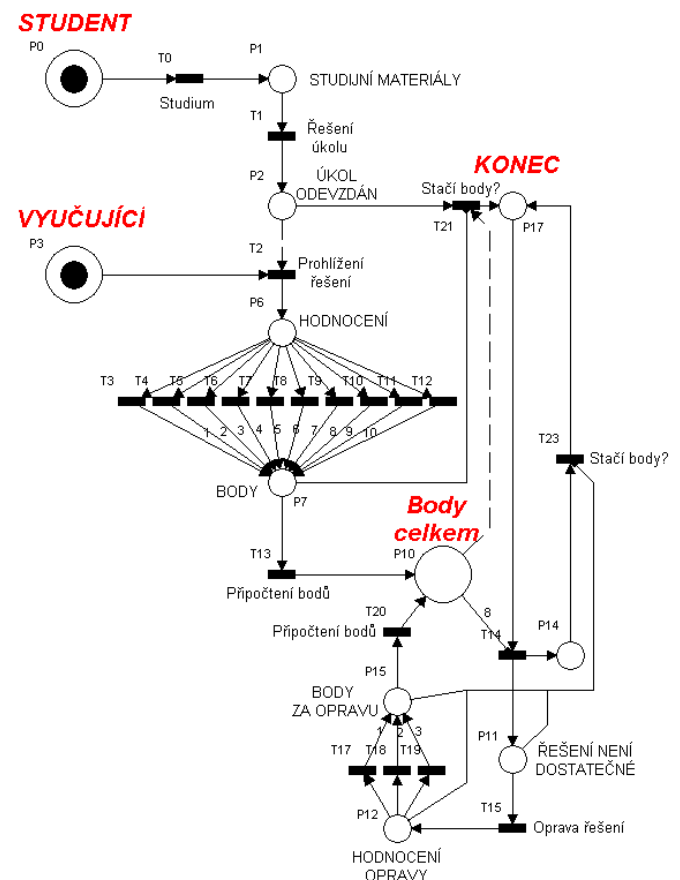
STUDENT
P0
T0
Studium
P1
STUDIJNÍ MATERIÁLY
T1
Řešení úkolu
KONEC
P2
ÚKOL ODEVZDÁN
Stačí body?
T21
P17
VYUČUJÍCÍ
P3
T2
Prohlížení řešení
P6
HODNOCENÍ
T3 T4 T5 T6 T7 T8 T9 T10 T11 T12
1 2 3 4 5 6 7 8 9 10
T23
Stačí body?
BODY
P7
Body celkem
T13
P10
Připočtení bodů
T20
8
Připočtení bodů
T14
P14
P15
BODY ZA OPRAVU
1 2 3
P11
ŘEŠENÍ NENÍ DOSTATEČNÉ
T17 T18 T19
T15
P12
Oprava řešení
HODNOCENÍ OPRAVY